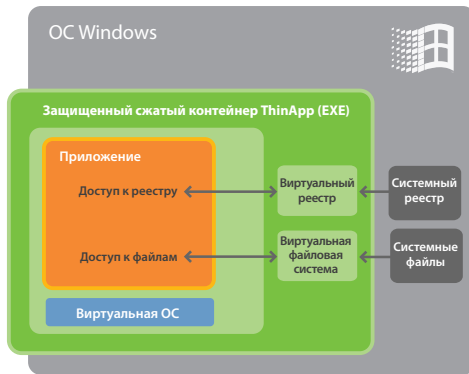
ОС Windows

Защищенный сжатый контейнер ThinApp (EXE)

Приложение

Доступ к реестру

Доступ к файлам

Виртуальная ОС

Виртуальный реестр

Виртуальная файловая система

Системный реестр

Системные файлы